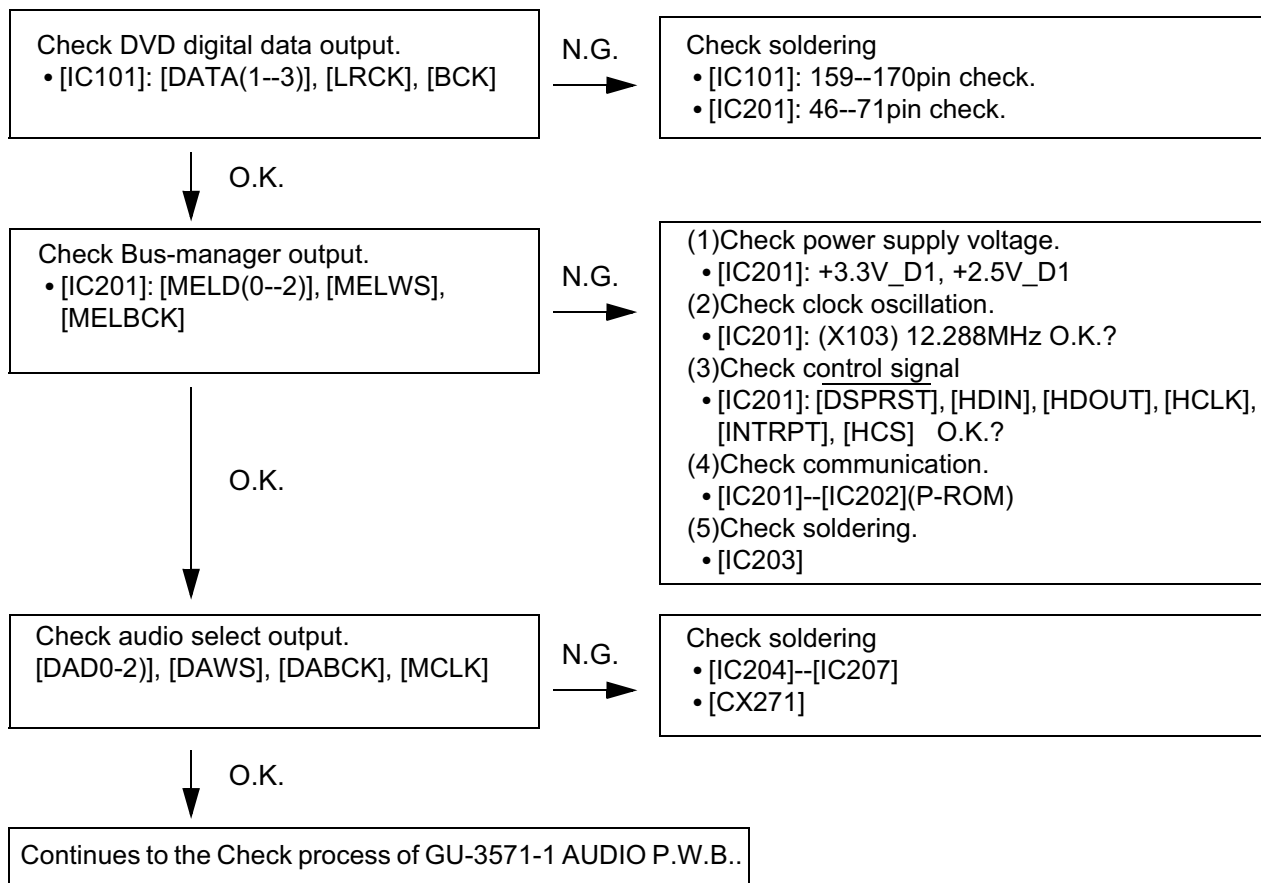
Check DVD digital data output.
• [IC101]: [DATA(1--3)], [LRCK], [BCK]

N.G.

Check soldering
• [IC101]: 159--170pin check.
• [IC201]: 46--71pin check.

O.K.

Check Bus-manager output.
• [IC201]: [MELD(0--2)], [MELWS], [MELBCK]

N.G.

(1)Check power supply voltage.
• [IC201]: +3.3V_D1, +2.5V_D1
(2)Check clock oscillation.
• [IC201]: (X103) 12.288MHz O.K.?
(3)Check control signal
• [IC201]: [$\overline{\text{DSPRST}}$], [HDIN], [HDOUT], [HCLK], [INTRPT], [HCS] O.K.?
(4)Check communication.
• [IC201]--[IC202](P-ROM)
(5)Check soldering.
• [IC203]

O.K.

Check audio select output.
[DAD0-2)], [DAWS], [DABCK], [MCLK]

N.G.

Check soldering
• [IC204]--[IC207]
• [CX271]

O.K.

Continues to the Check process of GU-3571-1 AUDIO P.W.B..